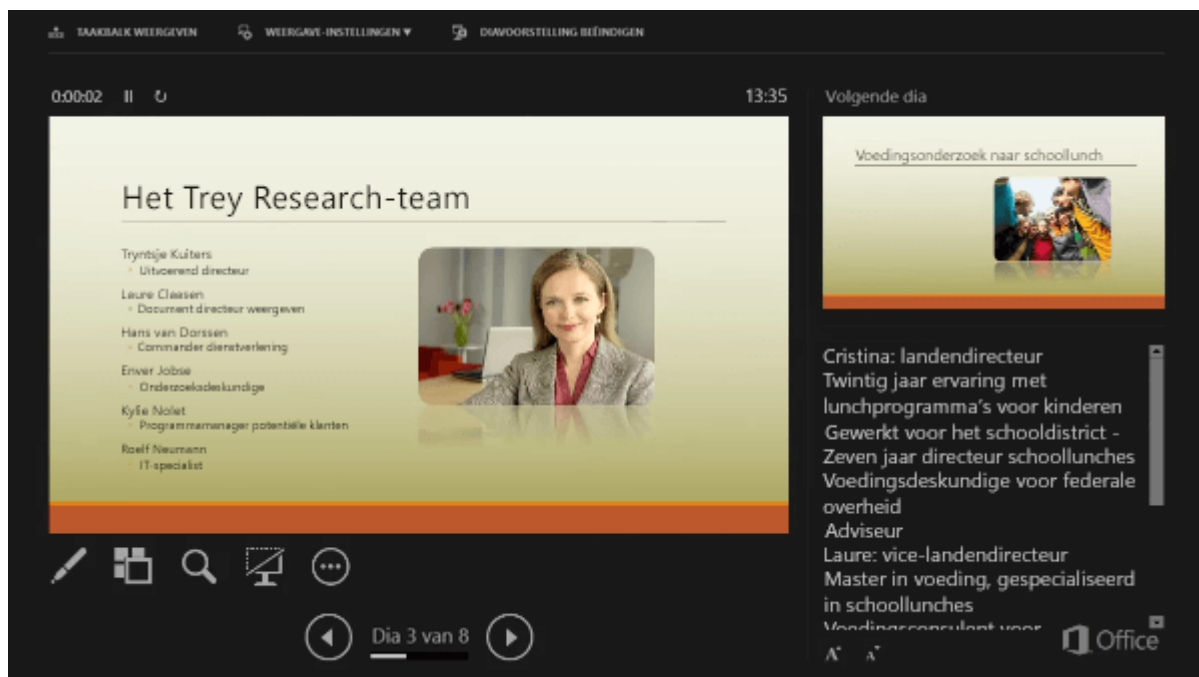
TAAKBALK WEERGEVEN WEERGAVE-INSTELLINGEN ▾ DIAVOORSTELLING BEËINDIGEN

0:00:02 13:35

Volgende dia

Het Trey Research-team

Tryntsje Kuiters
Uitvoerend directeur
Laure Claesen
Document directeur weergeven
Hans van Dorssen
Commander dienstverlening
Enver Jobse
Onderzoeksdeskundige
Kylie Nolet
Programmamanager potentiële klanten
Roelf Neumann
IT-specialist

Voedingsonderzoek naar schoollunch

Cristina: landendirecteur
Twintig jaar ervaring met lunchprogramma's voor kinderen
Gewerkt voor het schooldistrict - Zeven jaar directeur schoollunches
Voedingsdeskundige voor federale overheid
Adviseur
Laure: vice-landendirecteur
Master in voeding, gespecialiseerd in schoollunches
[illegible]

Dia 3 van 8

Office